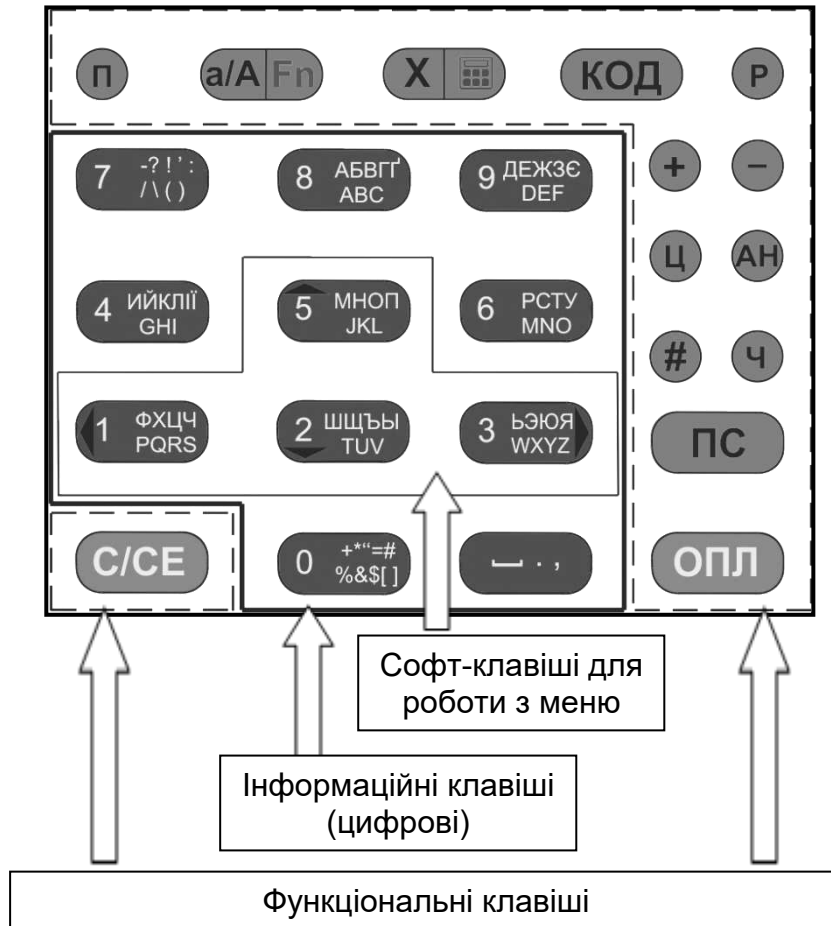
П a/A Fn X КОД Р

7 -?!':
/\()

8 АБВГҐ
ABC

9 ДЕЖЗЄ
DEF

+ –

Ц АН

4 ИЙКЛІЇ
GHI

5 МНОП
JKL

6 РСТУ
MNO

# Ч

1 ФХЦЧ
PQRS

2 ШЩЪЫ
TUV

3 ЬЭЮЯ
WXYZ

ПС

С/СЕ

0 +*"=#
%&$[]

⎵ . ,

ОПЛ

Софт-клавіші для роботи з меню

Інформаційні клавіші (цифрові)

Функціональні клавіші